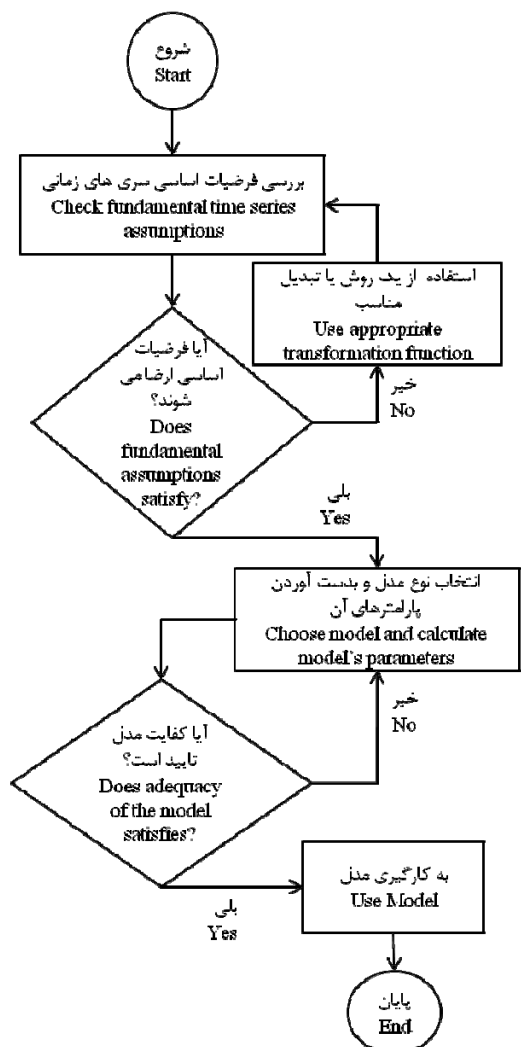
شروع
Start

بررسی فرضیات اساسی سری های زمانی
Check fundamental time series assumptions

استفاده از یک روش یا تبدیل مناسب
Use appropriate transformation function

آیا فرضیات اساسی ارضا می شوند؟
Does fundamental assumptions satisfy?

خیر
No

بلی
Yes

انتخاب نوع مدل و بدست آوردن پارامترهای آن
Choose model and calculate model's parameters

آیا کفایت مدل تایید است؟
Does adequacy of the model satisfies?

خیر
No

بلی
Yes

به کارگیری مدل
Use Model

پایان
End